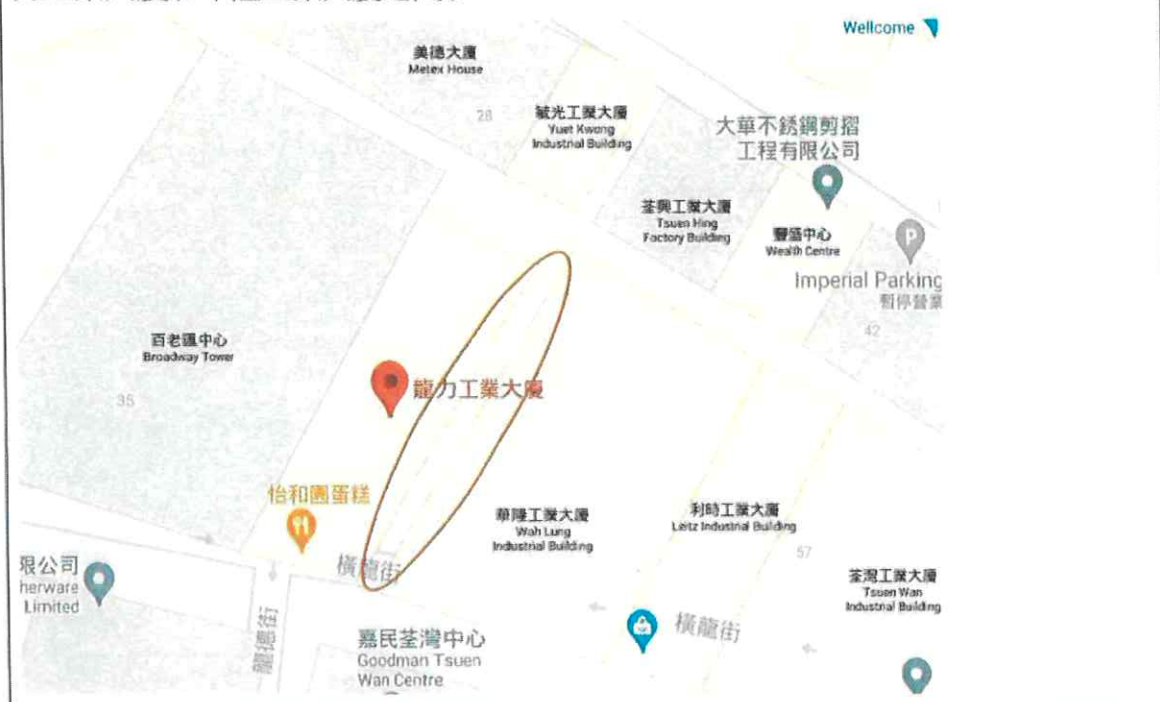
Wellcome

美德大廈
Metex House

28

粵光工業大廈
Yuet Kwong Industrial Building

大華不銹鋼剪摺工程有限公司

荃興工業大廈
Tsuen Hing Factory Building

豐盛中心
Wealth Centre

Imperial Parking
暫停營業

42

百老匯中心
Broadway Tower

35

龍力工業大廈

怡和園蛋糕

華隆工業大廈
Wah Lung Industrial Building

利時工業大廈
Leitz Industrial Building

57

荃灣工業大廈
Tsuen Wan Industrial Building

限公司
herware Limited

橫龍街

龍德街

嘉民荃灣中心
Goodman Tsuen Wan Centre

橫龍街